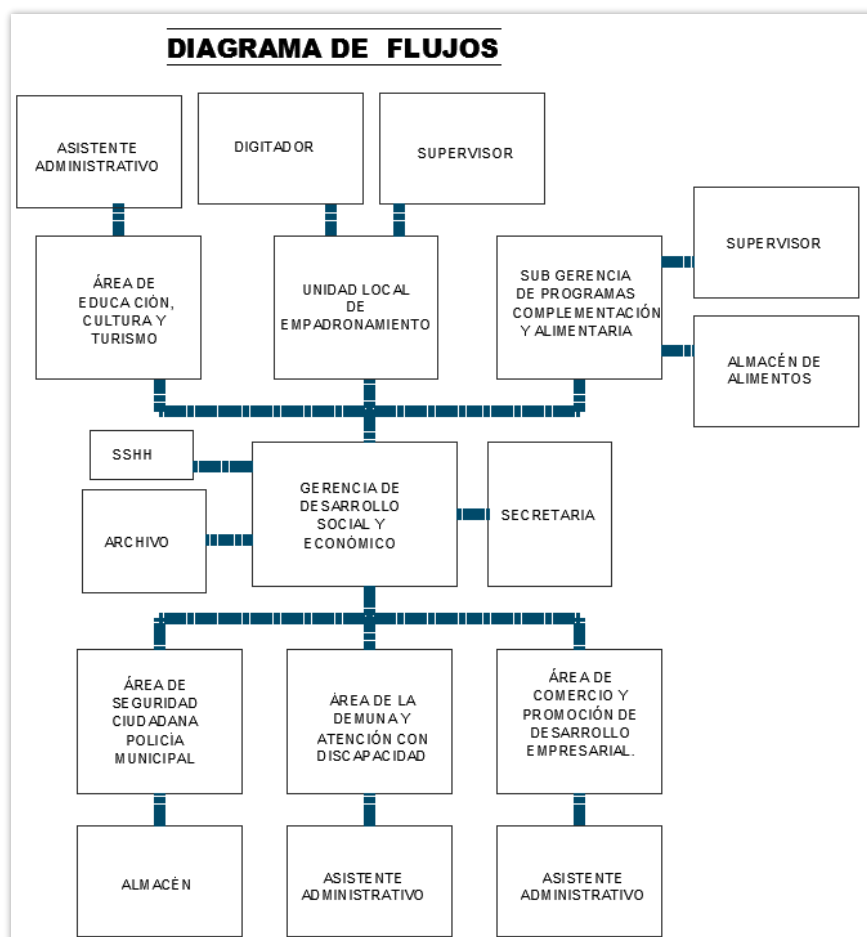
DIAGRAMA DE FLUJOS

ASISTENTE ADMINISTRATIVO

DIGITADOR

SUPERVISOR

ÁREA DE EDUCACIÓN, CULTURA Y TURISMO

UNIDAD LOCAL DE EMPADRONAMIENTO

SUB GERENCIA DE PROGRAMAS COMPLEMENTACIÓN Y ALIMENTARIA

SUPERVISOR

ALMACÉN DE ALIMENTOS

SSHH

ARCHIVO

GERENCIA DE DESARROLLO SOCIAL Y ECONÓMICO

SECRETARIA

ÁREA DE SEGURIDAD CIUDADANA POLICÍA MUNICIPAL

ÀREA DE LA DEMUNA Y ATENCIÓN CON DISCAPACIDAD

ÁREA DE COMERCIO Y PROMOCIÓN DE DESARROLLO EMPRESARIAL.

ALMACÉN

ASISTENTE ADMINISTRATIVO

ASISTENTE ADMINISTRATIVO